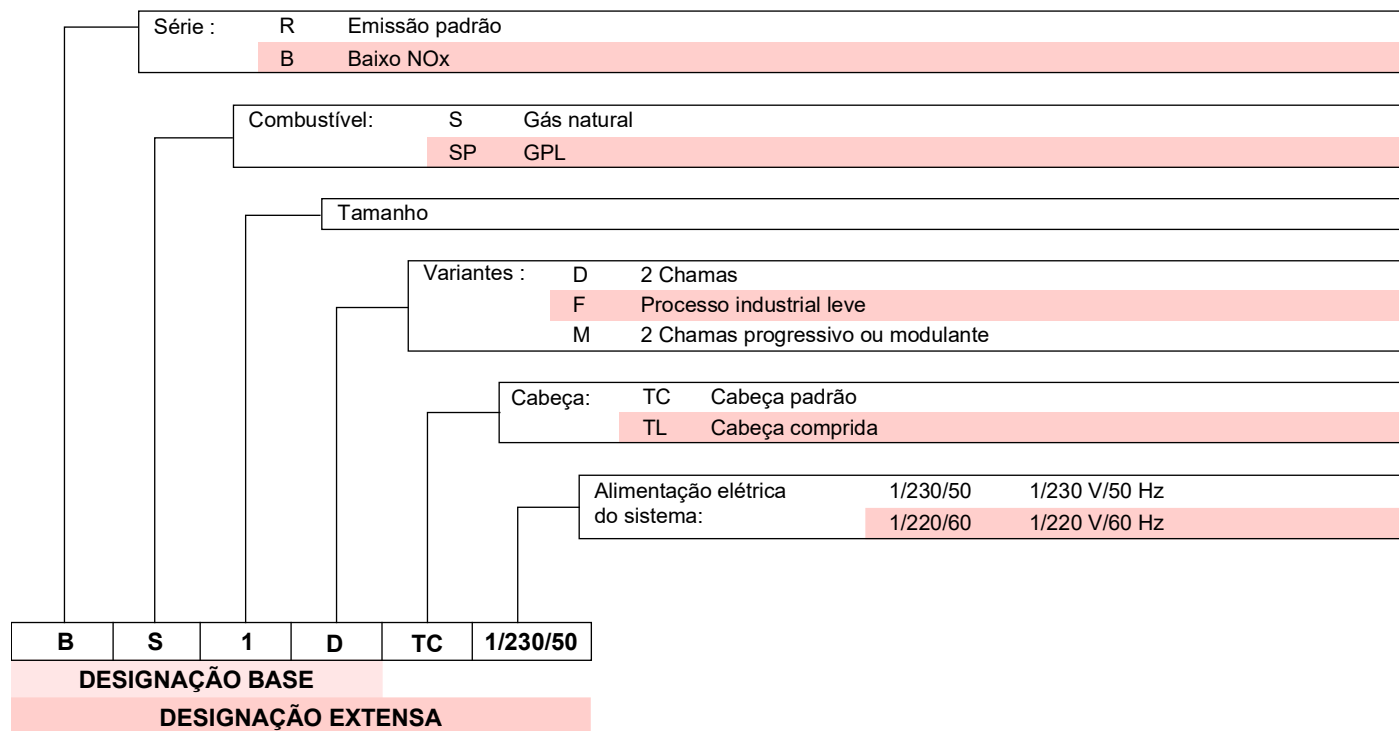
Série : R Emissão padrão
B Baixo NOx

Combustível: S Gás natural
SP GPL

Tamanho

Variantes : D 2 Chamas
F Processo industrial leve
M 2 Chamas progressivo ou modulante

Cabeça: TC Cabeça padrão
TL Cabeça comprida

Alimentação elétrica do sistema: 1/230/50 1/230 V/50 Hz
1/220/60 1/220 V/60 Hz

| B | S | 1 | D | TC | 1/230/50 |
|---|---|---|---|---|---|

DESIGNAÇÃO BASE

DESIGNAÇÃO EXTENSA